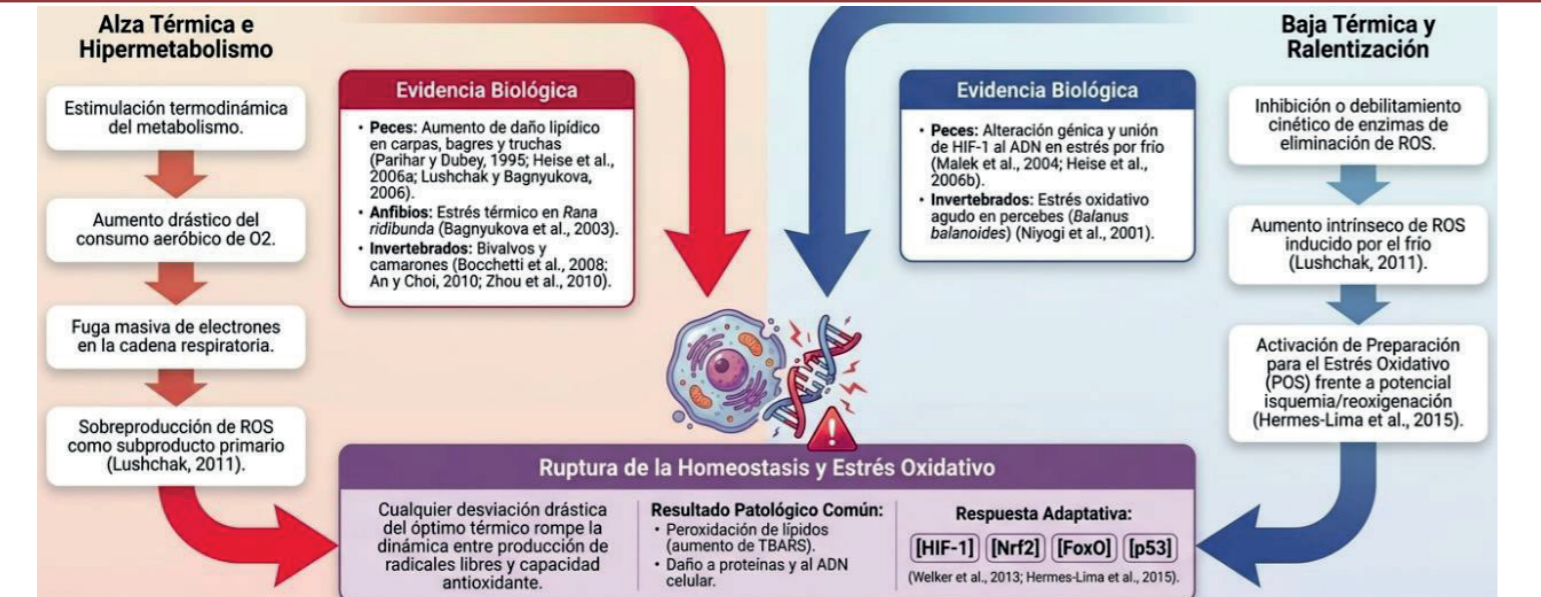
Alza Térmica e Hipermetabolismo

Estimulación termodinámica del metabolismo.

Aumento drástico del consumo aeróbico de O2.

Fuga masiva de electrones en la cadena respiratoria.

Sobreproducción de ROS como subproducto primario (Lushchak, 2011).

Evidencia Biológica

• Peces: Aumento de daño lipídico en carpas, bagres y truchas (Parihar y Dubey, 1995; Heise et al., 2006a; Lushchak y Bagnyukova, 2006).
• Anfibios: Estrés térmico en Rana ridibunda (Bagnyukova et al., 2003).
• Invertebrados: Bivalvos y camarones (Bocchetti et al., 2008; An y Choi, 2010; Zhou et al., 2010).

Evidencia Biológica

• Peces: Alteración génica y unión de HIF-1 al ADN en estrés por frío (Malek et al., 2004; Heise et al., 2006b).
• Invertebrados: Estrés oxidativo agudo en percebes (Balanus balanoides) (Niyogi et al., 2001).

Baja Térmica y Ralentización

Inhibición o debilitamiento cinético de enzimas de eliminación de ROS.

Aumento intrínseco de ROS inducido por el frío (Lushchak, 2011).

Activación de Preparación para el Estrés Oxidativo (POS) frente a potencial isquemia/reoxigenación (Hermes-Lima et al., 2015).

Ruptura de la Homeostasis y Estrés Oxidativo

Cualquier desviación drástica del óptimo térmico rompe la dinámica entre producción de radicales libres y capacidad antioxidante.

Resultado Patológico Común:
• Peroxidación de lípidos (aumento de TBARS).
• Daño a proteínas y al ADN celular.

Respuesta Adaptativa:
[HIF-1] [Nrf2] [FoxO] [p53]
(Welker et al., 2013; Hermes-Lima et al., 2015).